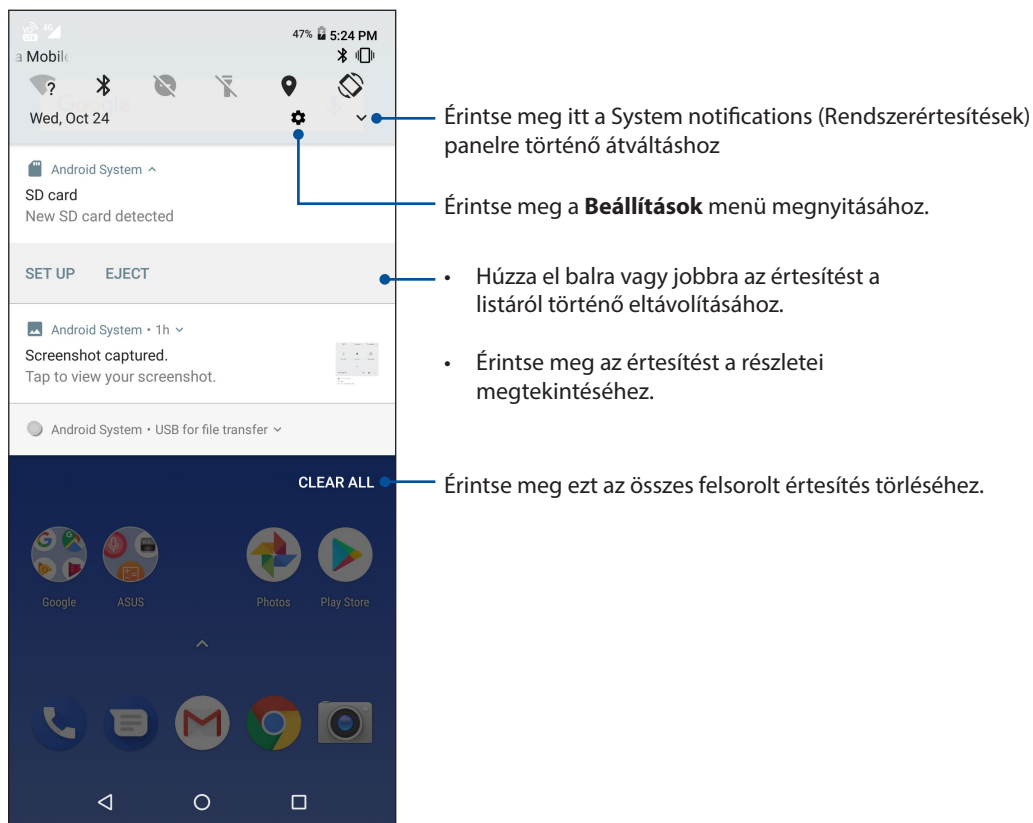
47% 5:24 PM
a Mobile

Wed, Oct 24

Android System ^
SD card
New SD card detected

SET UP EJECT

Android System • 1h
Screenshot captured.
Tap to view your screenshot.

Android System • USB for file transfer

CLEAR ALL

Google ASUS Photos Play Store

Érintse meg itt a System notifications (Rendszerértesítések) panelre történő átváltáshoz

Érintse meg a **Beállítások** menü megnyitásához.

• Húzza el balra vagy jobbra az értesítést a listáról történő eltávolításához.

• Érintse meg az értesítést a részletei megtekintéséhez.

Érintse meg ezt az összes felsorolt értesítés törléséhez.